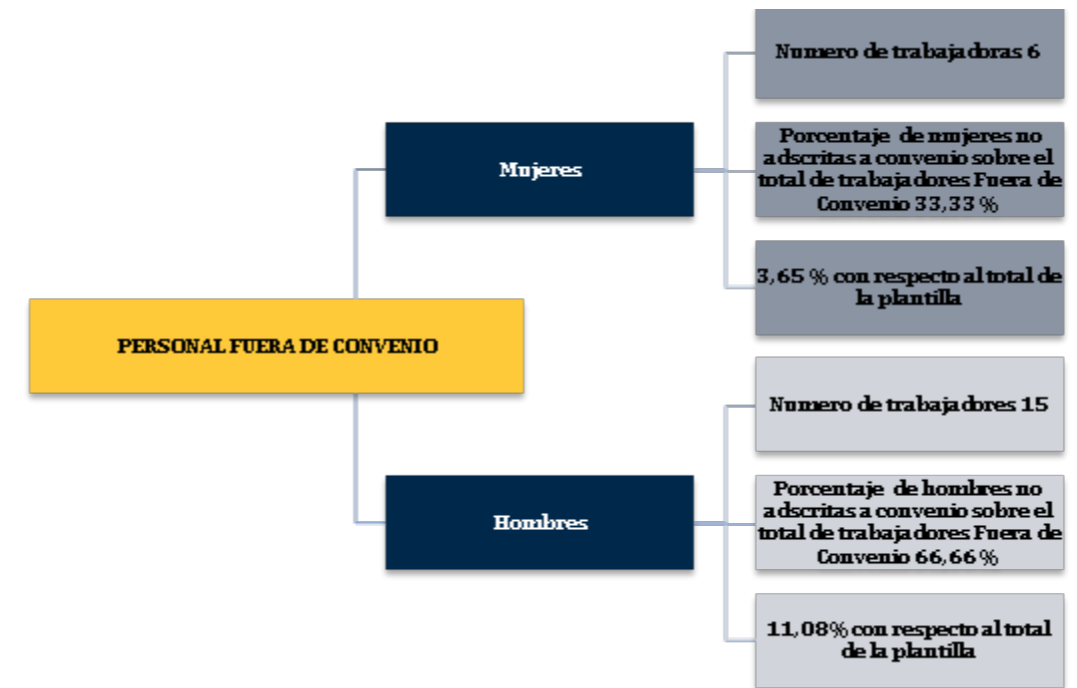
PERSONAL FUERA DE CONVENIO

Mujeres

Numero de trabajadoras 6

Porcentaje de mujeres no adscritas a convenio sobre el total de trabajadores Fuera de Convenio 33,33 %

3,65 % con respecto al total de la plantilla

Hombres

Numero de trabajadores 15

Porcentaje de hombres no adscritas a convenio sobre el total de trabajadores Fuera de Convenio 66,66 %

11,08% con respecto al total de la plantilla